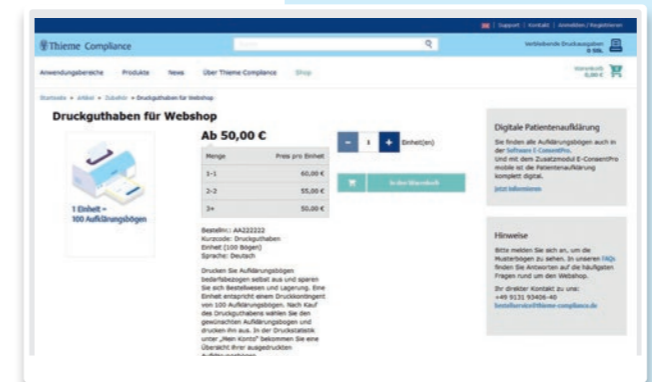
Support | Kontakt | Anmelden / Registrieren

Thieme Compliance

Suche

Verbleibende Druckausgaben 0 Stk.

Anwendungsbereiche Produkte News Über Thieme Compliance Shop

Warenkorb 0,00 €

Startseite » Artikel » Zubehör » Druckguthaben für Webshop

Druckguthaben für Webshop

1 Einheit = 100 Aufklärungsbögen

Ab 50,00 €

| Menge | Preis pro Einheit |
|---|---|
| 1-1 | 60,00 € |
| 2-2 | 55,00 € |
| 3+ | 50,00 € |

1 Einheit(en)

In den Warenkorb

Bestellnr.: AA222222
Kurzcode: Druckguthaben
Einheit (100 Bögen)
Sprache: Deutsch

Drucken Sie Aufklärungsbögen bedarfsbezogen selbst aus und sparen Sie sich Bestellwesen und Lagerung. Eine Einheit entspricht einem Druckkontingent von 100 Aufklärungsbögen. Nach Kauf des Druckguthabens wählen Sie den gewünschten Aufklärungsbogen und drucken ihn aus. In der Druckstatistik unter „Mein Konto" bekommen Sie eine Übersicht Ihrer ausgedruckten Aufklär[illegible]

Digitale Patientenaufklärung

Sie finden alle Aufklärungsbögen auch in der Software E-ConsentPro. Und mit dem Zusatzmodul E-ConsentPro mobile ist die Patientenaufklärung komplett digital.

Jetzt informieren

Hinweise

Bitte melden Sie sich an, um die Musterbögen zu sehen. In unseren FAQs finden Sie Antworten auf die häufigsten Fragen rund um den Webshop.

Ihr direkter Kontakt zu uns:
+49 9131 93406-40
bestellservice@thieme-compliance.de